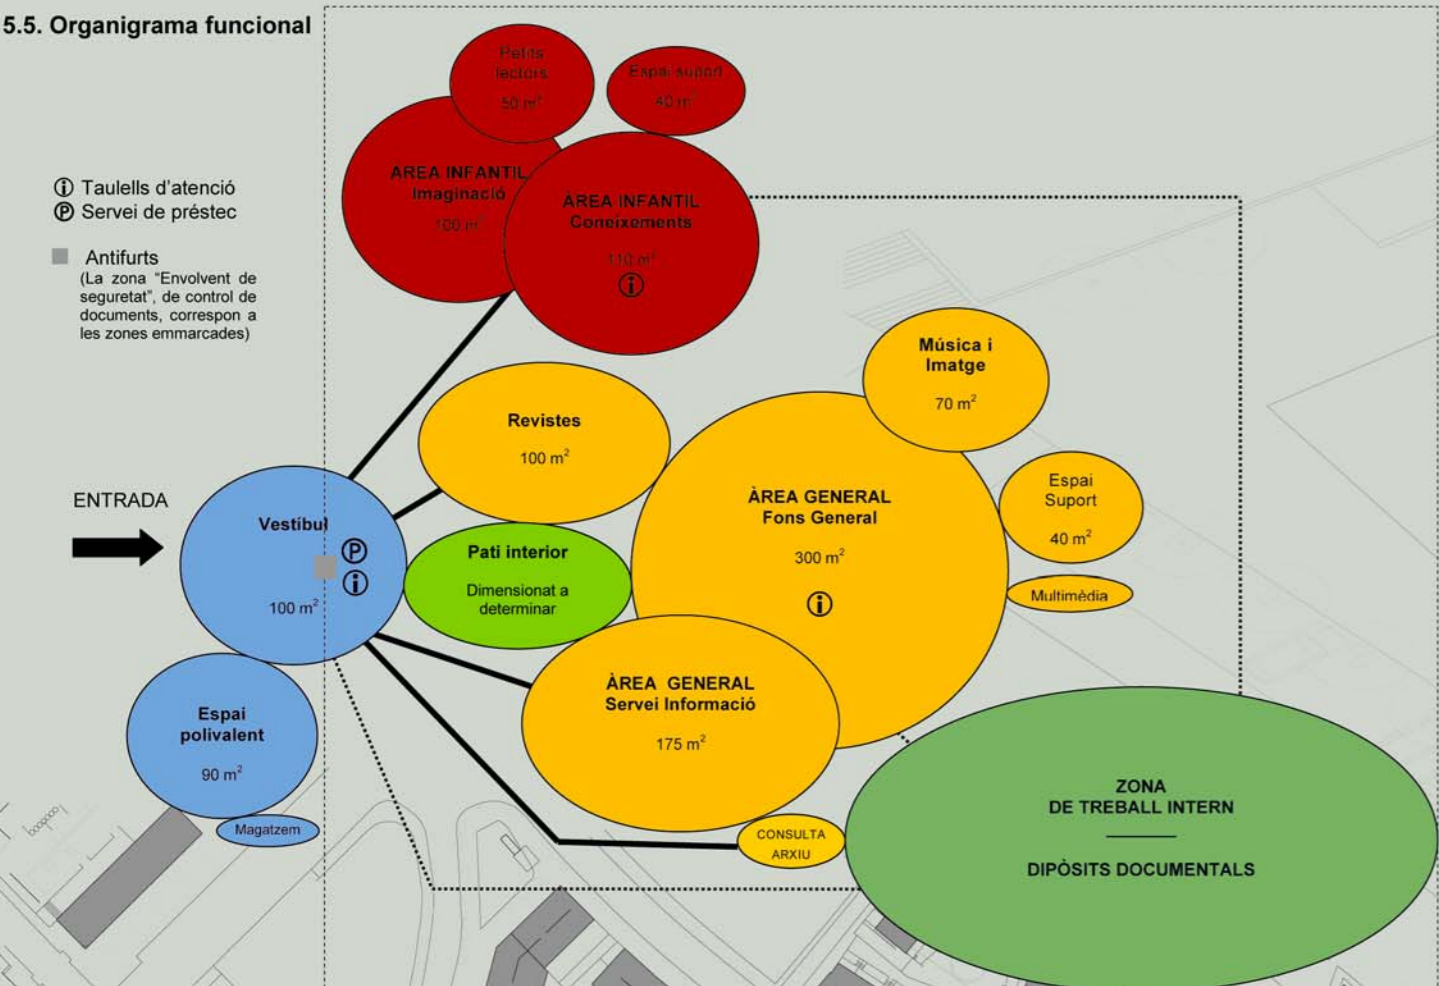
5.5. Organigrama funcional

ⓘ Taulells d'atenció
Ⓟ Servei de préstec

Antifurts
(La zona "Envolvent de seguretat", de control de documents, correspon a les zones emmarcades)

Petits lectors
50 m$^2$

Espai suport
40 m$^2$

AREA INFANTIL
Imaginació
100 m$^2$

ÀREA INFANTIL
Coneixements
110 m$^2$
ⓘ

Música i Imatge
70 m$^2$

Revistes
100 m$^2$

ENTRADA

Vestíbul
Ⓟ
ⓘ
100 m$^2$

ÀREA GENERAL
Fons General
300 m$^2$
ⓘ

Espai Suport
40 m$^2$

Multimèdia

Pati interior
Dimensionat a determinar

Espai polivalent
90 m$^2$

Magatzem

ÀREA GENERAL
Servei Informació
175 m$^2$

CONSULTA
ARXIU

ZONA
DE TREBALL INTERN

DIPÒSITS DOCUMENTALS